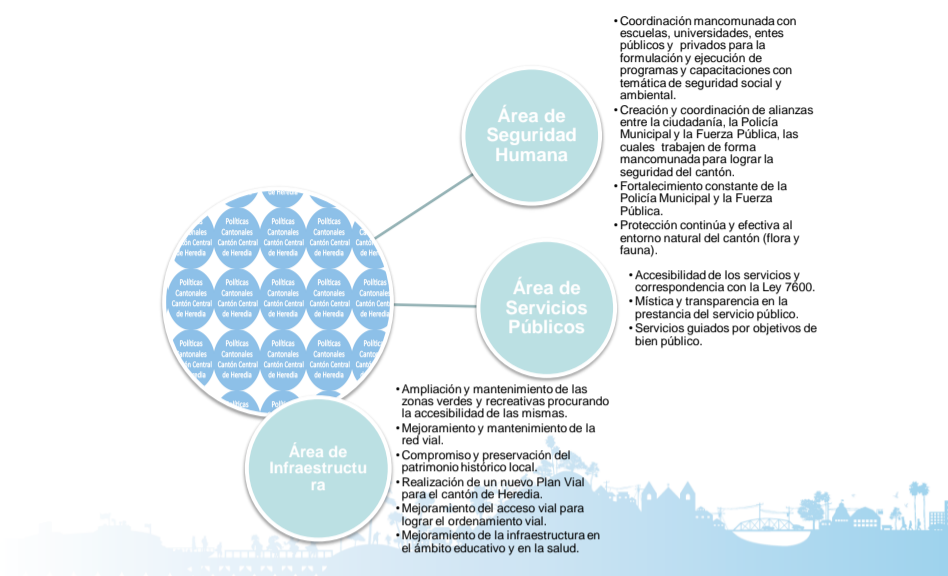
Políticas Cantonales Cantón Central de Heredia

Área de Seguridad Humana

• Coordinación mancomunada con escuelas, universidades, entes públicos y privados para la formulación y ejecución de programas y capacitaciones con temática de seguridad social y ambiental.
• Creación y coordinación de alianzas entre la ciudadanía, la Policía Municipal y la Fuerza Pública, las cuales trabajen de forma mancomunada para lograr la seguridad del cantón.
• Fortalecimiento constante de la Policía Municipal y la Fuerza Pública.
• Protección continúa y efectiva al entorno natural del cantón (flora y fauna).

Área de Servicios Públicos

• Accesibilidad de los servicios y correspondencia con la Ley 7600.
• Mística y transparencia en la prestancia del servicio público.
• Servicios guiados por objetivos de bien público.

Área de Infraestructura

• Ampliación y mantenimiento de las zonas verdes y recreativas procurando la accesibilidad de las mismas.
• Mejoramiento y mantenimiento de la red vial.
• Compromiso y preservación del patrimonio histórico local.
• Realización de un nuevo Plan Vial para el cantón de Heredia.
• Mejoramiento del acceso vial para lograr el ordenamiento vial.
• Mejoramiento de la infraestructura en el ámbito educativo y en la salud.